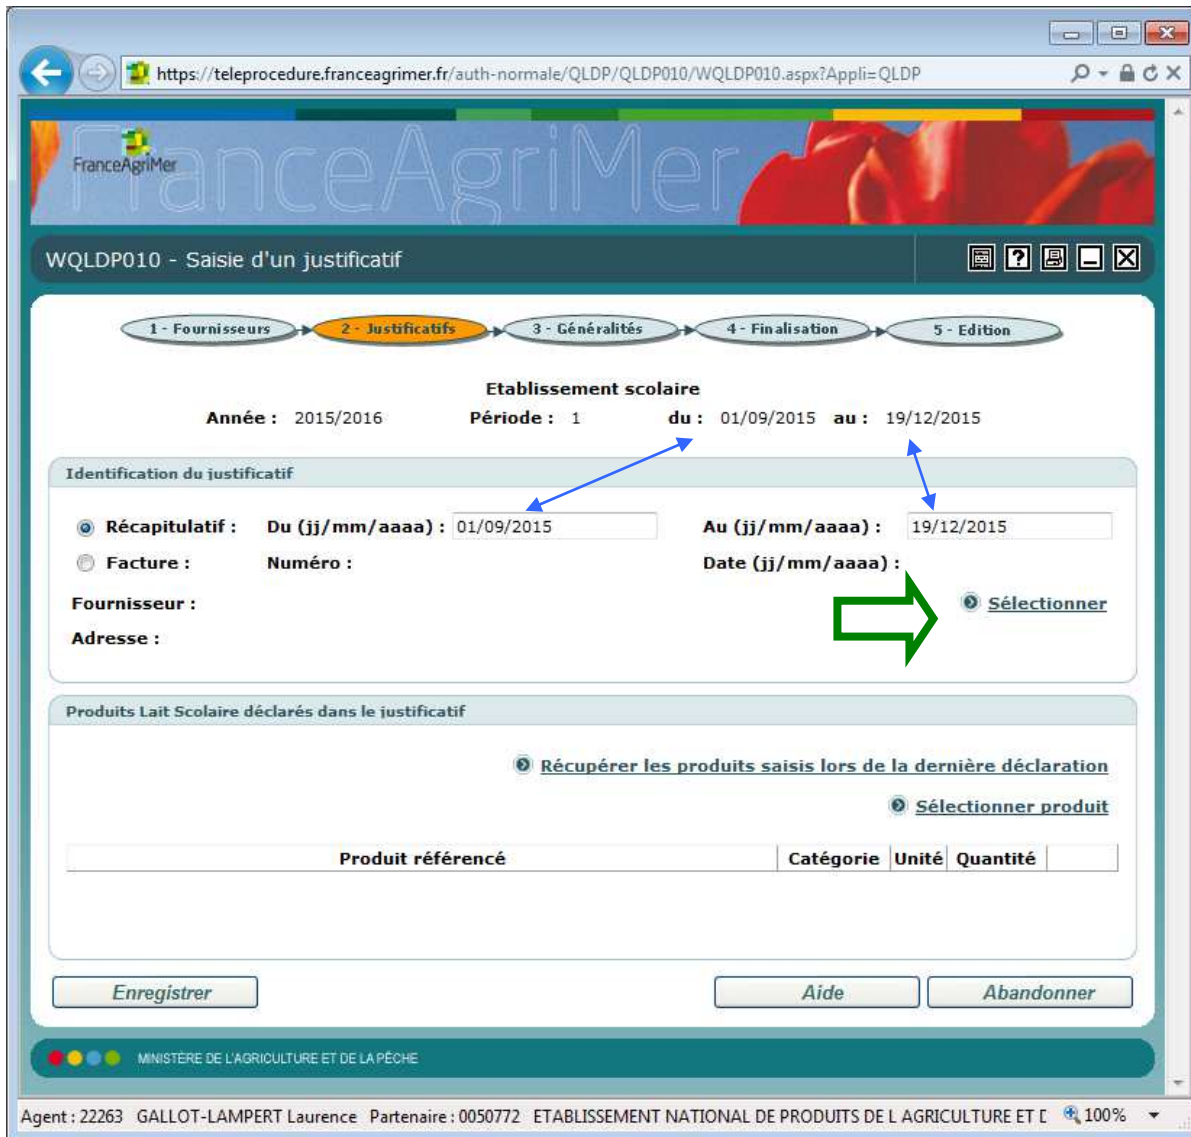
https://teleprocedure.franceagrimer.fr/auth-normale/QLDP/QLDP010/WQLDP010.aspx?Appli=QLDP

FranceAgriMer

WQLDP010 - Saisie d'un justificatif

1 - Fournisseurs
2 - Justificatifs
3 - Généralités
4 - Finalisation
5 - Edition

Etablissement scolaire

Année : 2015/2016 Période : 1 du : 01/09/2015 au : 19/12/2015

Identification du justificatif

Récapitulatif : Du (jj/mm/aaaa) : 01/09/2015 Au (jj/mm/aaaa) : 19/12/2015

Facture : Numéro : Date (jj/mm/aaaa) :

Fournisseur :

Sélectionner

Adresse :

Produits Lait Scolaire déclarés dans le justificatif

Récupérer les produits saisis lors de la dernière déclaration

Sélectionner produit

| Produit référencé | Catégorie | Unité | Quantité | |
|---|---|---|---|---|

Enregistrer Aide Abandonner

MINISTÈRE DE L'AGRICULTURE ET DE LA PÊCHE

Agent : 22263 GALLOT-LAMPERT Laurence Partenaire : 0050772 ETABLISSEMENT NATIONAL DE PRODUITS DE L AGRICULTURE ET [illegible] 100%